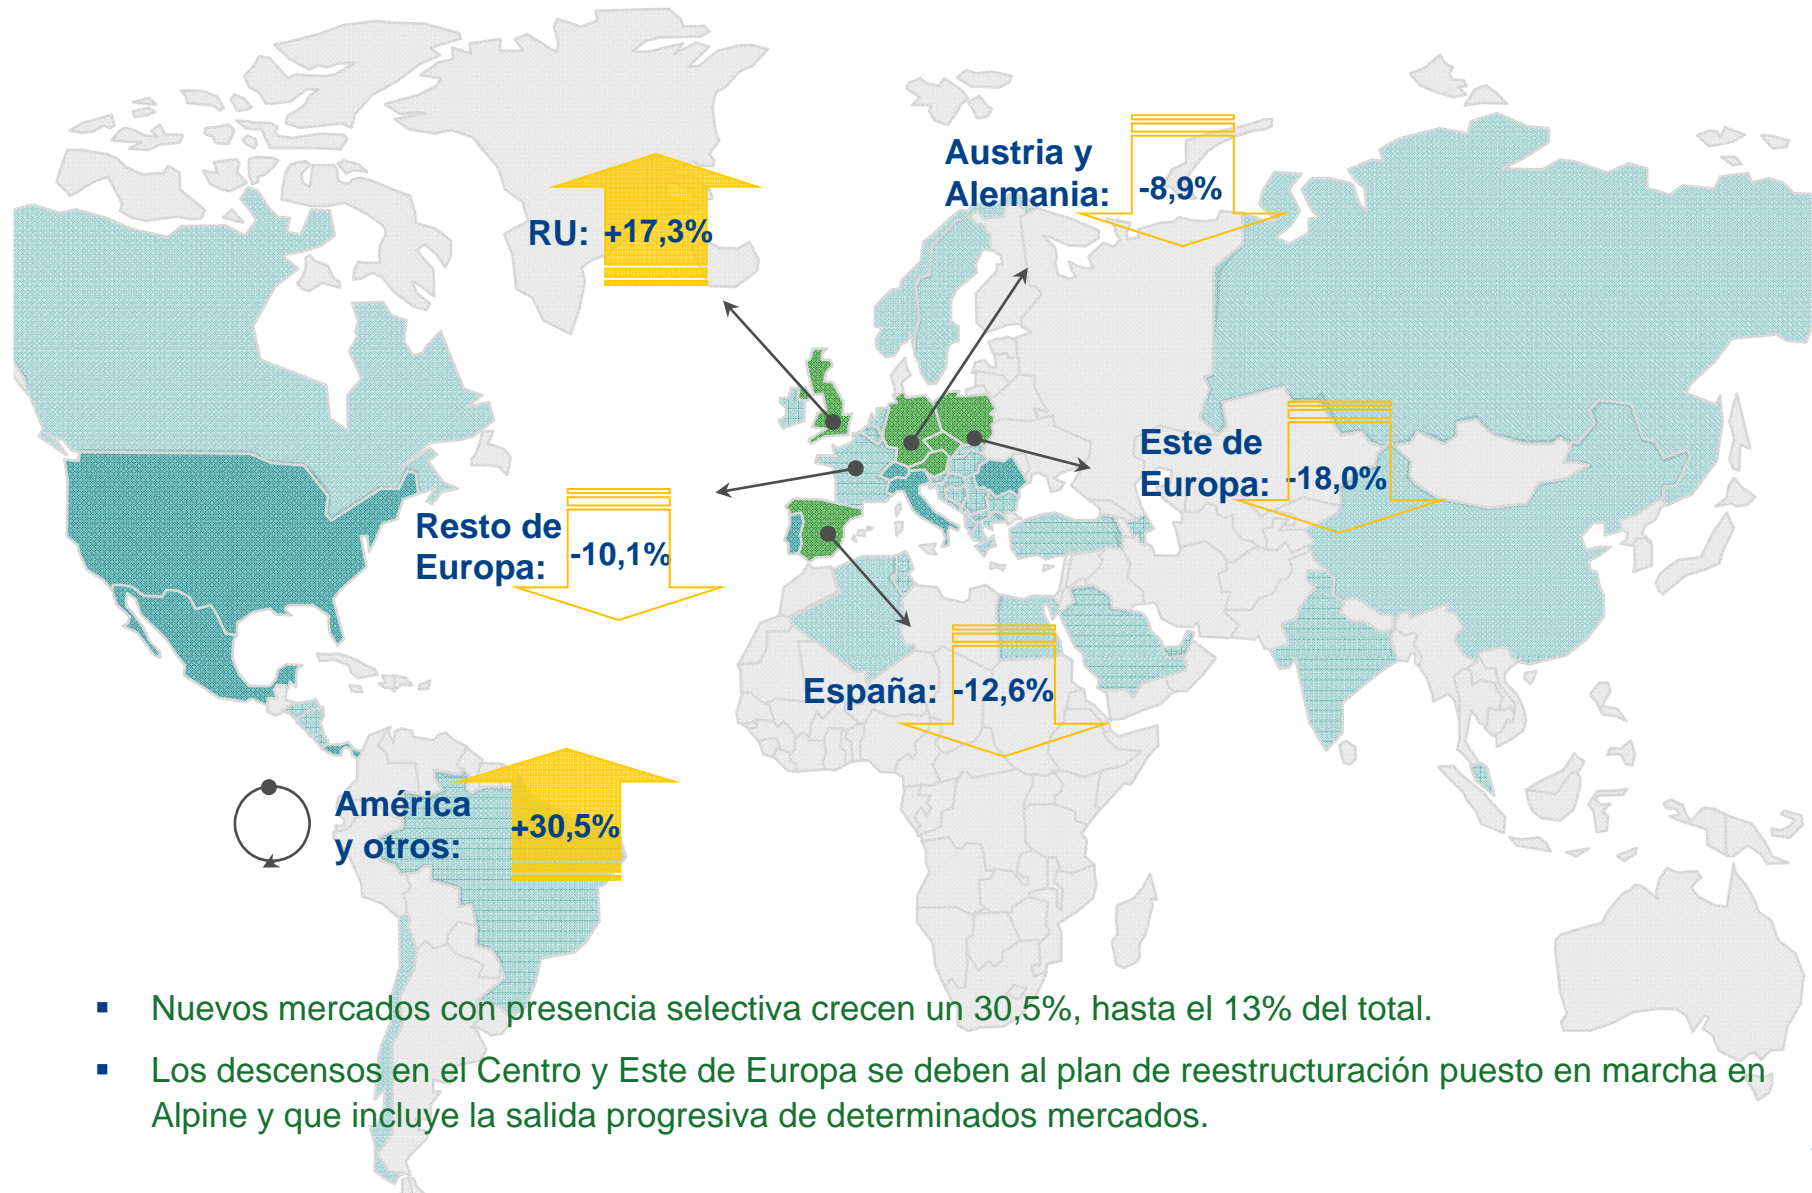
Austria y Alemania: -8,9%

RU: +17,3%

Este de Europa: -18,0%

Resto de Europa: -10,1%

España: -12,6%

América y otros: +30,5%

▪ Nuevos mercados con presencia selectiva crecen un 30,5%, hasta el 13% del total.

▪ Los descensos en el Centro y Este de Europa se deben al plan de reestructuración puesto en marcha en Alpine y que incluye la salida progresiva de determinados mercados.